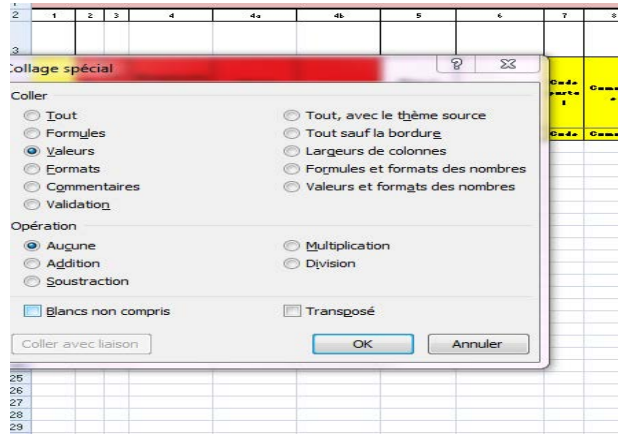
| 2 | 1 | 2 | 3 | 4 | 4a | 4b | 5 | 6 | 7 | 8 |
|---|---|---|---|---|---|---|---|---|---|---|

3

Collage spécial

?

Coller

Tout

Formules

Valeurs

Formats

Commentaires

Validation

Tout, avec le thème source

Tout sauf la bordure

Largeurs de colonnes

Formules et formats des nombres

Valeurs et formats des nombres

Opération

Aucune

Addition

Soustraction

Multiplication

Division

Blancs non compris

Transposé

Coller avec liaison

OK

Annuler

Code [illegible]

Code

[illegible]

25
26
27
28
29